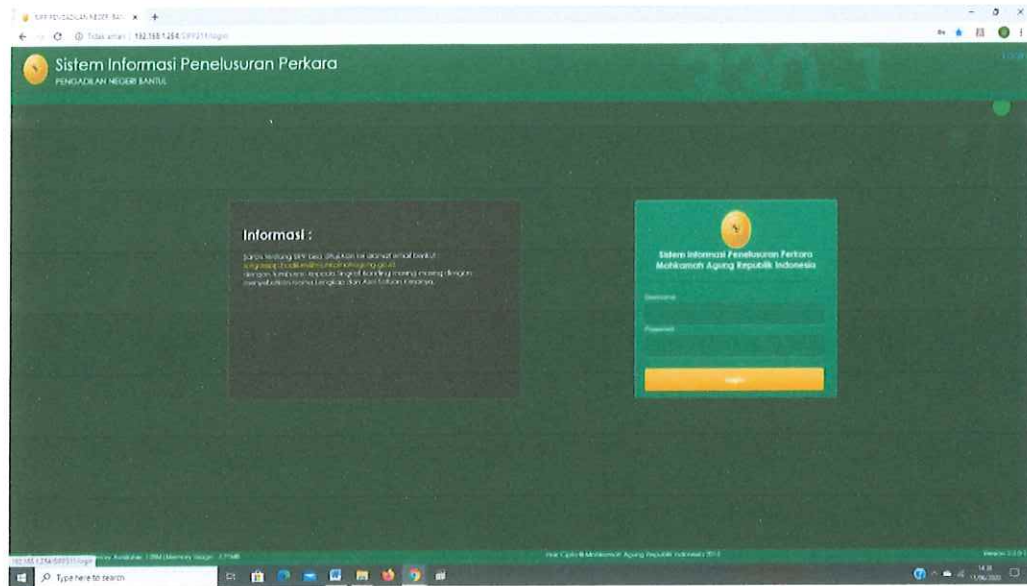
SIPP PENGADILAN NEGERI BANT ×

Tidak aman | 192.168.1.254/SIPP311/login

Sistem Informasi Penelusuran Perkara
PENGADILAN NEGERI BANTUL

Informasi :

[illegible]

Sistem Informasi Penelusuran Perkara
Mahkamah Agung Republik Indonesia

Username

Password

Login

192.168.1.254/SIPP311/login

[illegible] Available: 1.09M | Memory Usage: 1.71MB

Hak Cipta © Mahkamah Agung Republik Indonesia 2012

Version 3.1.1

Type here to search

14:31
11/06/2020